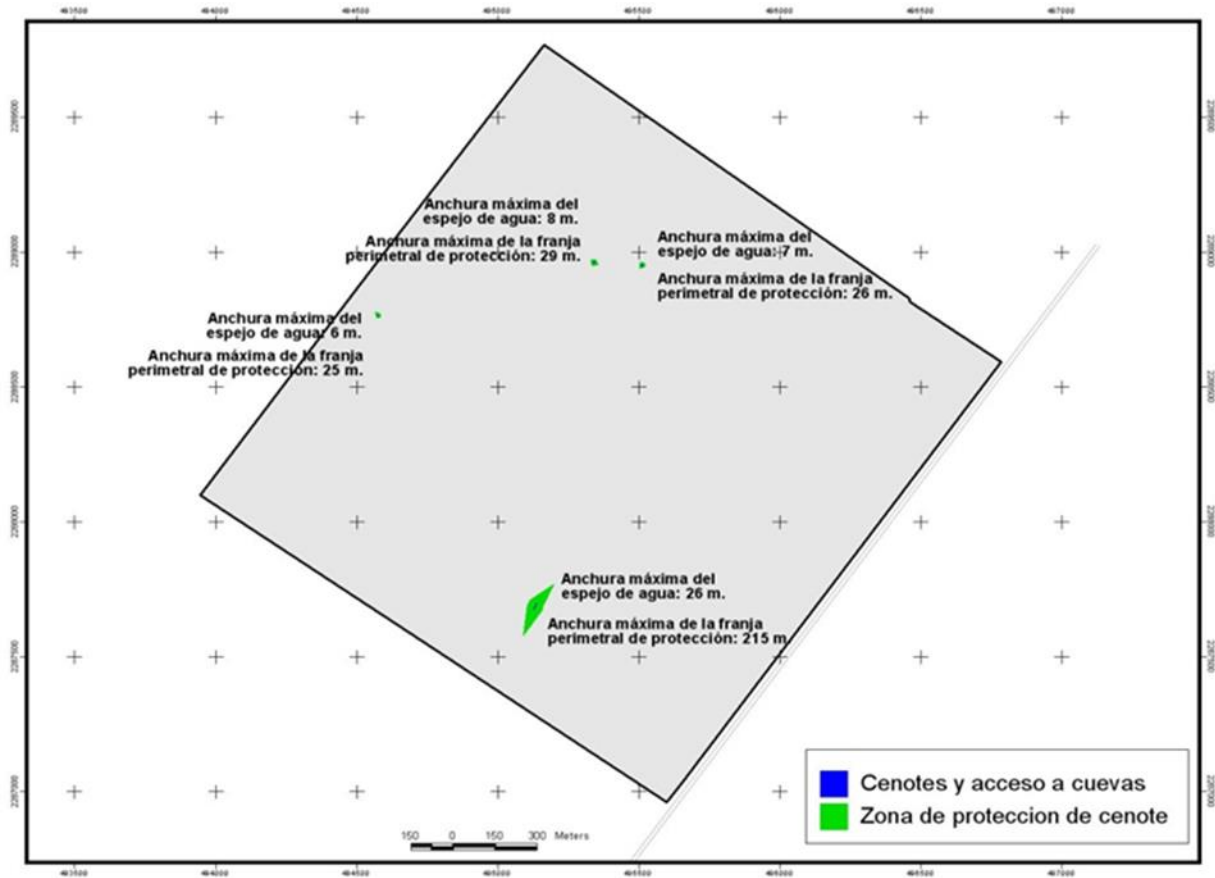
463500 464000 464500 465000 465500 466000 466500 467000

Anchura máxima del espejo de agua: 8 m.
Anchura máxima de la franja perimetral de protección: 29 m.

Anchura máxima del espejo de agua: 7 m.
Anchura máxima de la franja perimetral de protección: 26 m.

Anchura máxima del espejo de agua: 6 m.
Anchura máxima de la franja perimetral de protección: 25 m.

Anchura máxima del espejo de agua: 26 m.
Anchura máxima de la franja perimetral de protección: 215 m

150 0 150 300 Meters

Cenotes y acceso a cuevas
Zona de proteccion de cenote

463500 464000 464500 465000 465500 466000 466500 467000